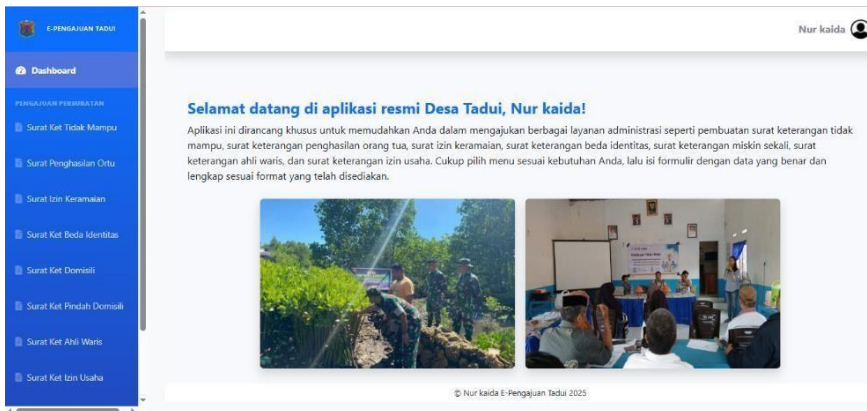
E-PENGAJUAN TADUI

Dashboard

PENGAJUAN PERSURATAN

Surat Ket Tidak Mampu

Surat Penghasilan Ortu

Surat Izin Keramaian

Surat Ket Beda Identitas

Surat Ket Domisili

Surat Ket Pindah Domisili

Surat Ket Ahli Waris

Surat Ket Izin Usaha

Nur kaida

Selamat datang di aplikasi resmi Desa Tadui, Nur kaida!

Aplikasi ini dirancang khusus untuk memudahkan Anda dalam mengajukan berbagai layanan administrasi seperti pembuatan surat keterangan tidak mampu, surat keterangan penghasilan orang tua, surat izin keramaian, surat keterangan beda identitas, surat keterangan miskin sekali, surat keterangan ahli waris, dan surat keterangan izin usaha. Cukup pilih menu sesuai kebutuhan Anda, lalu isi formulir dengan data yang benar dan lengkap sesuai format yang telah disediakan.

© Nur kaida E-Pengajuan Tadui 2025